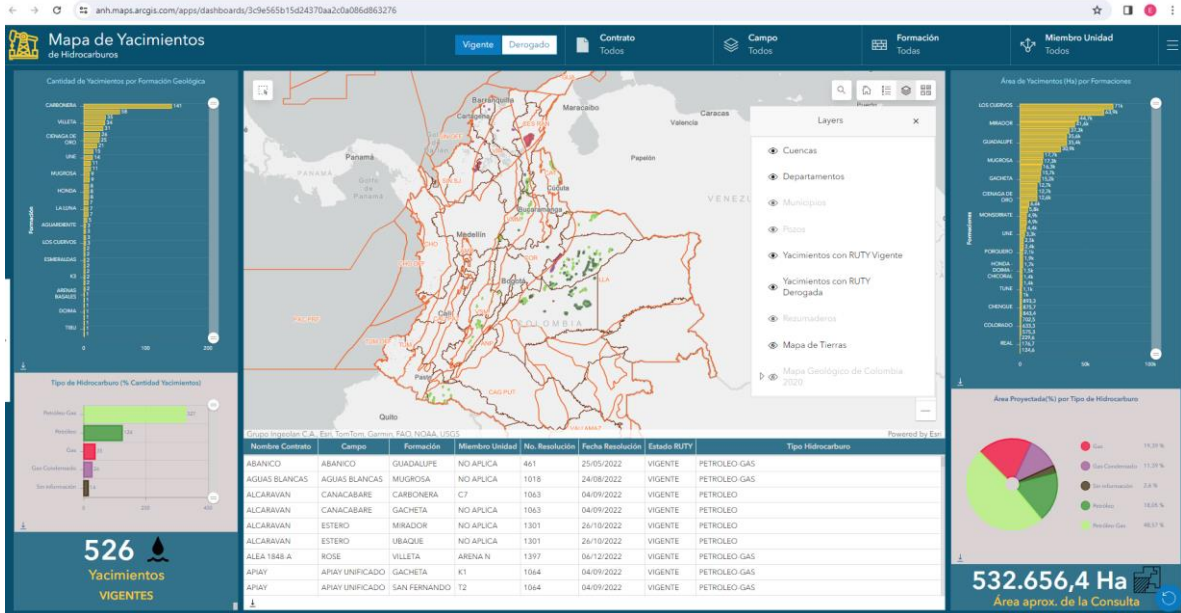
anh.maps.arcgis.com/apps/dashboards/3c9e565b15d24370aa2c0a086d863276

Mapa de Yacimientos
de Hidrocarburos

Vigente | Derogado

Contrato
Todos

Campo
Todos

Formación
Todas

Miembro Unidad
Todos

Cantidad de Yacimientos por Formación Geológica

CARBONERA 141
VILLETA
CIENAGA DE ORO
UNE
MUGROSA
HONDA
LA LUNA
AGUARDIENTE
LOS CUERVOS
ESMERALDAS
K1
ARENAS BASALES
DOIMA
TIBU

Formación

0 100 200

Tipo de Hidrocarburo (% Cantidad Yacimientos)

Petroleo-Gas 327
Petroleo 134
Gas 32
Gas Condensado 24
Sin información 9

0 200 400

526
Yacimientos
VIGENTES

Barranquilla
Cartagena
Maracaibo
Caracas
Valencia
Panamá
Papelón
PANAMÁ
Golfo de Panamá
Cúcuta
Bucaramanga
VENEZ
Medellín
Bogotá
COLOMBIA
Cali
Pasto
Quito

Layers
Cuencas
Departamentos
Municipios
Pozos
Yacimientos con RUTY Vigente
Yacimientos con RUTY Derogada
Rezumaderos
Mapa de Tierras
Mapa Geológico de Colombia 2020

Grupo Ingeolan C.A., Esri, TomTom, Garmin, FAO, NOAA, USGS
Powered by Esri

| Nombre Contrato | Campo | Formación | Miembro Unidad | No. Resolución | Fecha Resolución | Estado RUTY | Tipo Hidrocarburo |
|---|---|---|---|---|---|---|---|
| ABANICO | ABANICO | GUADALUPE | NO APLICA | 461 | 25/05/2022 | VIGENTE | PETROLEO-GAS |
| AGUAS BLANCAS | AGUAS BLANCAS | MUGROSA | NO APLICA | 1018 | 24/08/2022 | VIGENTE | PETROLEO-GAS |
| ALCARAVAN | CANACABARE | CARBONERA | C7 | 1063 | 04/09/2022 | VIGENTE | PETROLEO |
| ALCARAVAN | CANACABARE | GACHETA | NO APLICA | 1063 | 04/09/2022 | VIGENTE | PETROLEO |
| ALCARAVAN | ESTERO | MIRADOR | NO APLICA | 1301 | 26/10/2022 | VIGENTE | PETROLEO |
| ALCARAVAN | ESTERO | UBAQUE | NO APLICA | 1301 | 26/10/2022 | VIGENTE | PETROLEO |
| ALEA 1848-A | ROSE | VILLETA | ARENA N | 1397 | 06/12/2022 | VIGENTE | PETROLEO-GAS |
| APIAY | APIAY UNIFICADO | GACHETA | K1 | 1064 | 04/09/2022 | VIGENTE | PETROLEO-GAS |
| APIAY | APIAY UNIFICADO | SAN FERNANDO | T2 | 1064 | 04/09/2022 | VIGENTE | PETROLEO-GAS |

Área de Yacimientos (Ha) por Formaciones

LOS CUERVOS 71k
MIRADOR
GUADALUPE
MUGROSA
GACHETA
CIENAGA DE ORO
MONSERRATE
UNE
PORQUERO
HONDA - DOIMA - CHICORAL
TUNE
CHENQUE
COLORADO
REAL

Formaciones

0 50k 100k

Área Proyectada(%) por Tipo de Hidrocarburo

Gas 19,59 %
Gas Condensado 11,29 %
Sin información 2,6 %
Petroleo 18,05 %
Petroleo-Gas 48,57 %

532.656,4 Ha
Área aprox. de la Consulta